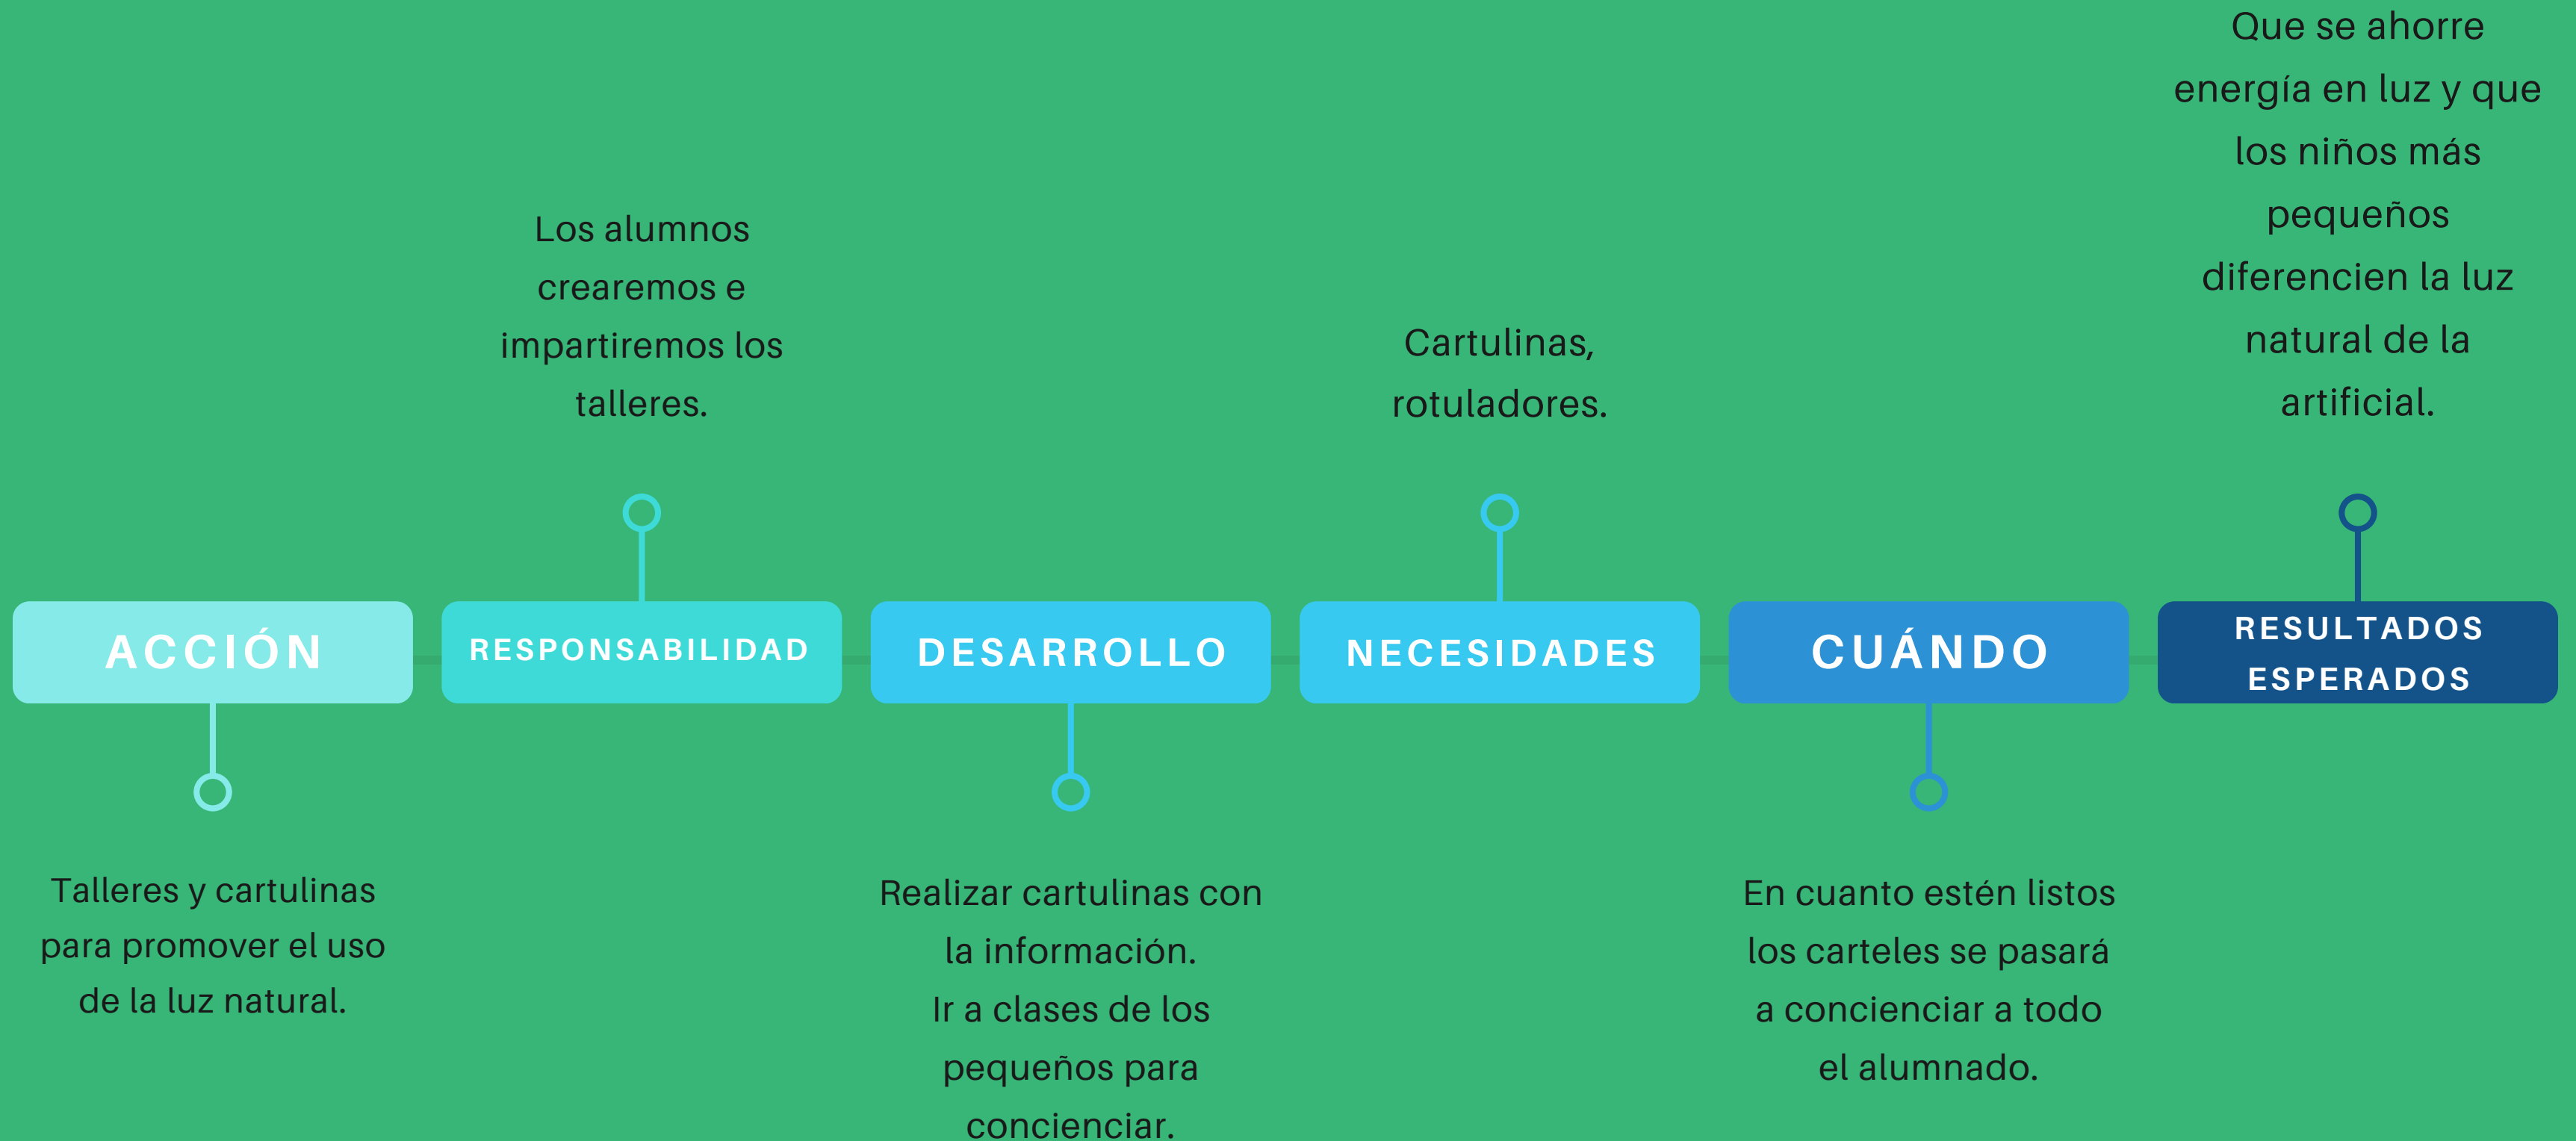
ACCIÓN

Talleres y cartulinas para promover el uso de la luz natural.

Los alumnos crearemos e impartiremos los talleres.

RESPONSABILIDAD

DESARROLLO

Realizar cartulinas con la información.
Ir a clases de los pequeños para concienciar.

Cartulinas, rotuladores.

NECESIDADES

CUÁNDO

En cuanto estén listos los carteles se pasará a concienciar a todo el alumnado.

Que se ahorre energía en luz y que los niños más pequeños diferencien la luz natural de la artificial.

RESULTADOS ESPERADOS